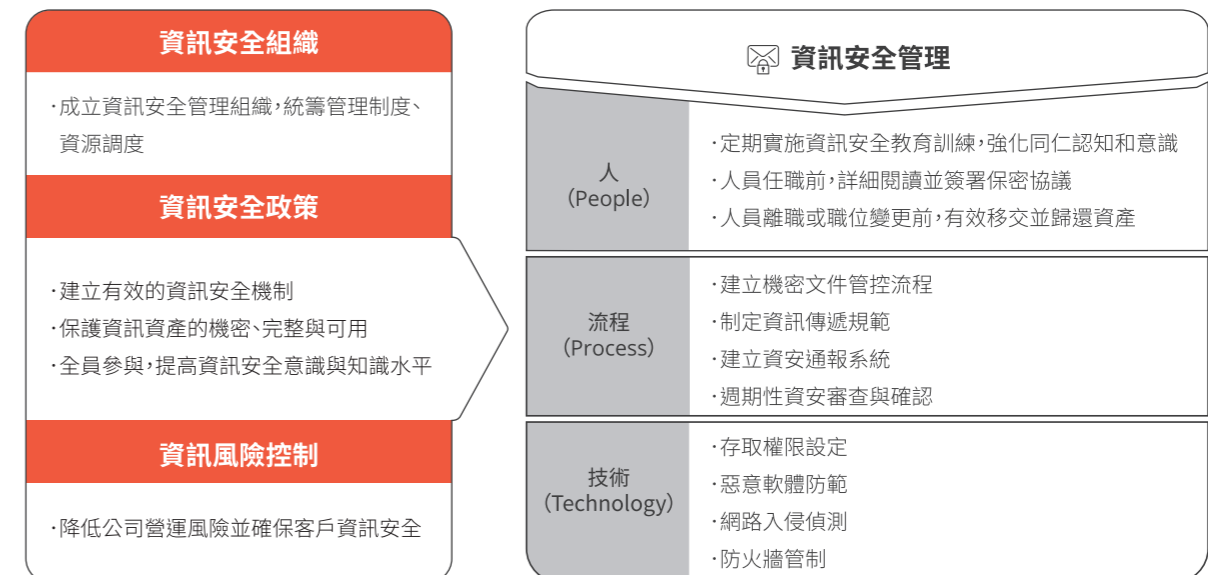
資訊安全組織

·成立資訊安全管理組織，統籌管理制度、資源調度

資訊安全政策

·建立有效的資訊安全機制
·保護資訊資產的機密、完整與可用
·全員參與，提高資訊安全意識與知識水平

資訊風險控制

·降低公司營運風險並確保客戶資訊安全

資訊安全管理

| 人 (People) | ·定期實施資訊安全教育訓練，強化同仁認知和意識<br>·人員任職前，詳細閱讀並簽署保密協議<br>·人員離職或職位變更前，有效移交並歸還資產 |
|---|---|
| 流程 (Process) | ·建立機密文件管控流程<br>·制定資訊傳遞規範<br>·建立資安通報系統<br>·週期性資安審查與確認 |
| 技術 (Technology) | ·存取權限設定<br>·惡意軟體防範<br>·網路入侵偵測<br>·防火牆管制 |